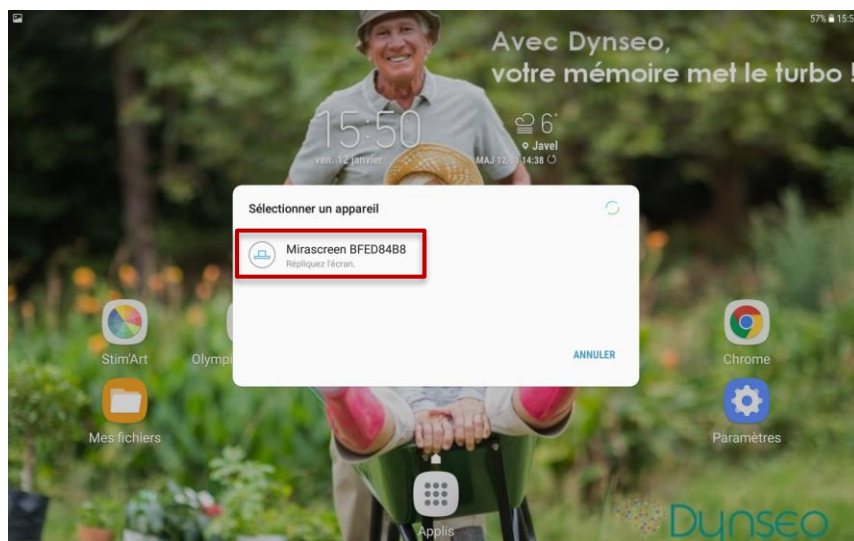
57% 15:5

Avec Dynseo, votre mémoire met le turbo !

15:50
ven. 12 janvier

6
Javel
MAJ 12/01 14:38

Sélectionner un appareil

Mirascreen BFED84B8
Répliquez l'écran.

ANNULER

Stim'Art

Olympi

Chrome

Mes fichiers

Paramètres

Applis

Dynseo